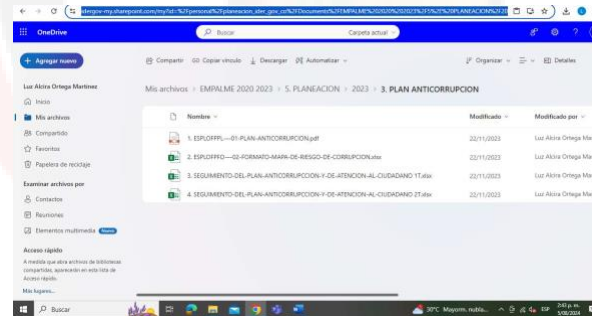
sdergov-my.sharepoint.com/my?id=%2Fpersonal%2Fplaneacion_sder_gov_co%2FDocuments%2FEMPALME%202020%202023%2F5%20PLANEACION%2F20

OneDrive

Buscar

Carpeta actual

+ Agregar nuevo

Luz Alcira Ortega Martinez

Inicio

Mis archivos

Compartido

Favoritos

Papelera de reciclaje

Examinar archivos por

Contactos

Reuniones

Elementos multimedia

Acceso rápido

A medida que abra archivos de bibliotecas compartidas, aparecerán en esta lista de Acceso rápido.

Más lugares...

Compartir Copiar vínculo Descargar Automatizar

Organizar Detalles

Mis archivos > EMPALME 2020 2023 > 5. PLANEACION > 2023 > 3. PLAN ANTICORRUPCION

| Nombre | Modificado | Modificado por |
|---|---|---|
| 1. ESPLOFPPL---01-PLAN-ANTICORRUPCION.pdf | 22/11/2023 | Luz Alcira Ortega Ma |
| 2. ESPLOFPPL---02-FORMATO-MAPA-DE-RIESGO-DE-CORRUPCION.xlsx | 22/11/2023 | Luz Alcira Ortega Ma |
| 3. SEGUIMIENTO-DEL-PLAN-ANTICORRUPCION-Y-DE-ATENCION-AL-CIUDADANO 1T.xlsx | 22/11/2023 | Luz Alcira Ortega Ma |
| 4. SEGUIMIENTO-DEL-PLAN-ANTICORRUPCION-Y-DE-ATENCION-AL-CIUDADANO 2T.xlsx | 22/11/2023 | Luz Alcira Ortega Ma |

Buscar

30°C Mayorm. nubla... ESP 2:45 p. m. 3/08/2024